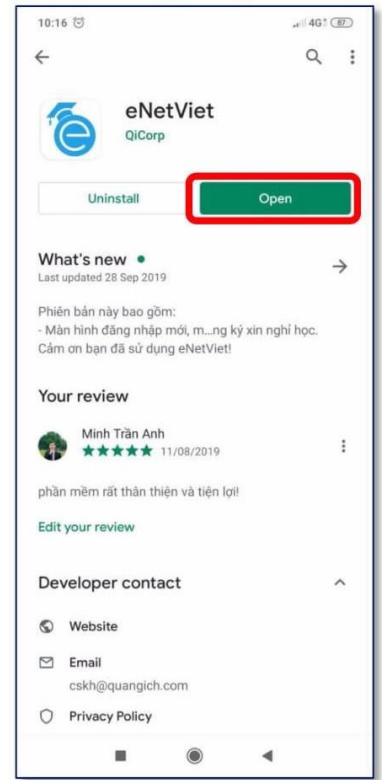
10:16

4G 87

eNetViet
QiCorp

Uninstall

Open

What's new •
Last updated 28 Sep 2019

Phiên bản này bao gồm:
- Màn hình đăng nhập mới, m...ng ký xin nghỉ học.
Cảm ơn bạn đã sử dụng eNetViet!

Your review

Minh Trần Anh
★★★★★ 11/08/2019

phần mềm rất thân thiện và tiện lợi!

Edit your review

Developer contact

Website

Email
cskh@quangich.com

Privacy Policy